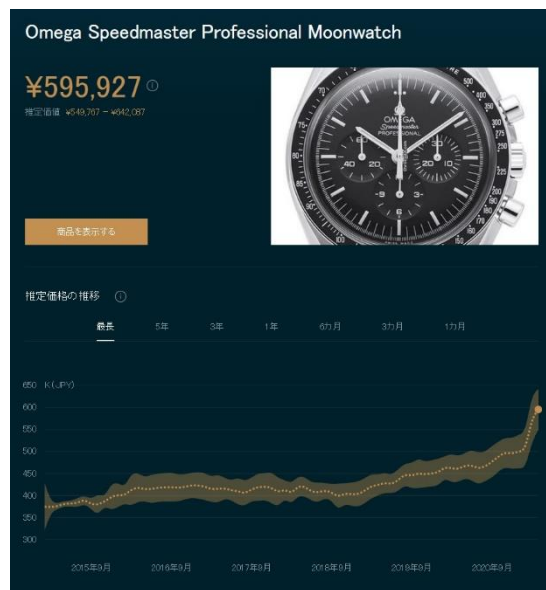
Omega Speedmaster Professional Moonwatch

¥595,927

推定価値 ¥549,767 – ¥642,087

OMEGA
Speedmaster
PROFESSIONAL

商品を表示する

推定価格の推移

最長 5年 3年 1年 6カ月 3カ月 1カ月

K (JPY)

650
600
550
500
450
400
350
300

2015年9月 2016年9月 2017年9月 2018年9月 2019年9月 2020年9月